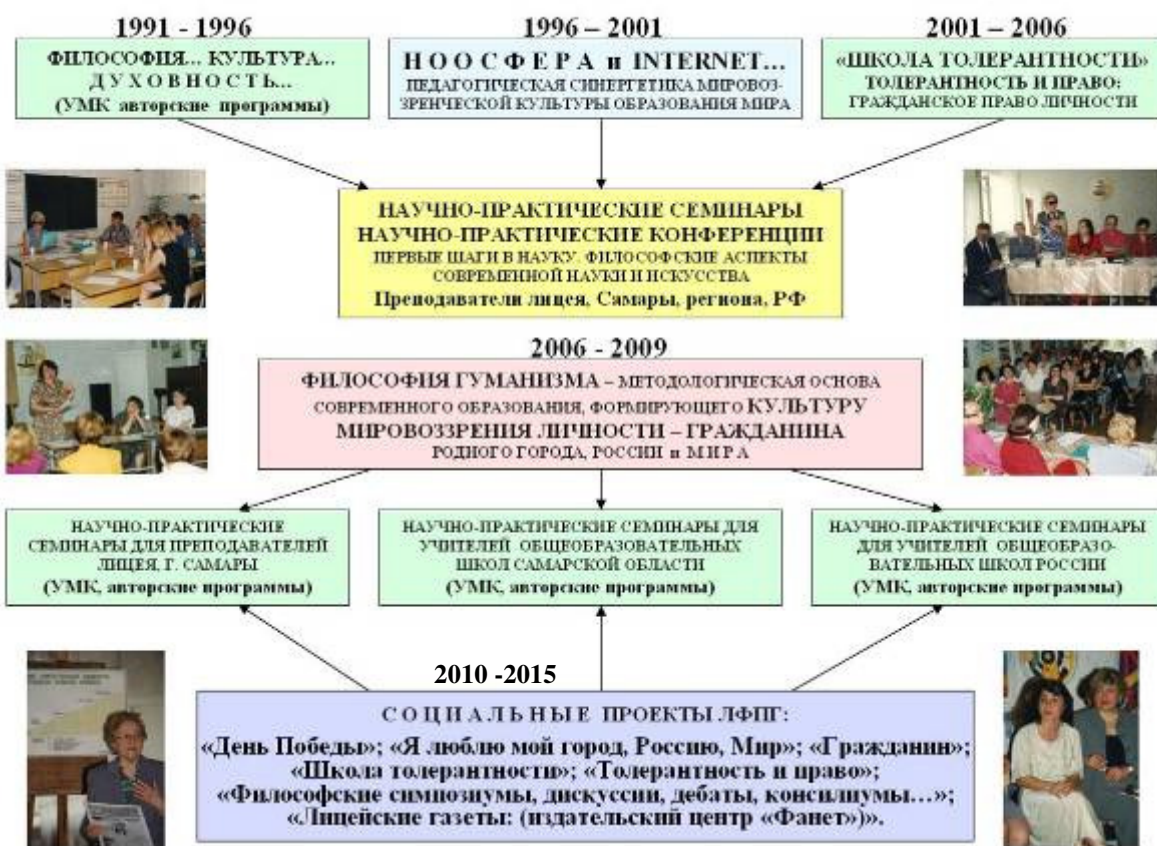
1991 - 1996

ФИЛОСОФИЯ... КУЛЬТУРА... ДУХОВНОСТЬ... (УМК авторские программы)

1996 – 2001

НООСФЕРА и INTERNET... ПЕДАГОГИЧЕСКАЯ СИНЕРГЕТИКА МИРОВОЗЗРЕНЧЕСКОЙ КУЛЬТУРЫ ОБРАЗОВАНИЯ МИРА

2001 – 2006

«ШКОЛА ТОЛЕРАНТНОСТИ» ТОЛЕРАНТНОСТЬ И ПРАВО: ГРАЖДАНСКОЕ ПРАВО ЛИЧНОСТИ

НАУЧНО-ПРАКТИЧЕСКИЕ СЕМИНАРЫ
НАУЧНО-ПРАКТИЧЕСКИЕ КОНФЕРЕНЦИИ
ПЕРВЫЕ ШАГИ В НАУКУ. ФИЛОСОФСКИЕ АСПЕКТЫ СОВРЕМЕННОЙ НАУКИ И ИСКУССТВА
Преподаватели лицея, Самары, региона, РФ

2006 - 2009

ФИЛОСОФИЯ ГУМАНИЗМА – МЕТОДОЛОГИЧЕСКАЯ ОСНОВА СОВРЕМЕННОГО ОБРАЗОВАНИЯ, ФОРМИРУЮЩЕГО КУЛЬТУРУ МИРОВОЗЗРЕНИЯ ЛИЧНОСТИ – ГРАЖДАНИНА РОДНОГО ГОРОДА, РОССИИ и МИРА

НАУЧНО-ПРАКТИЧЕСКИЕ СЕМИНАРЫ ДЛЯ ПРЕПОДАВАТЕЛЕЙ ЛИЦЕЯ, Г. САМАРЫ (УМК, авторские программы)

НАУЧНО-ПРАКТИЧЕСКИЕ СЕМИНАРЫ ДЛЯ УЧИТЕЛЕЙ ОБЩЕОБРАЗОВАТЕЛЬНЫХ ШКОЛ САМАРСКОЙ ОБЛАСТИ (УМК, авторские программы)

НАУЧНО-ПРАКТИЧЕСКИЕ СЕМИНАРЫ ДЛЯ УЧИТЕЛЕЙ ОБЩЕОБРАЗОВАТЕЛЬНЫХ ШКОЛ РОССИИ (УМК, авторские программы)

2010 -2015

СОЦИАЛЬНЫЕ ПРОЕКТЫ ЛФПГ:
«День Победы»; «Я люблю мой город, Россию, Мир»; «Гражданин»; «Школа толерантности»; «Толерантность и право»; «Философские симпозиумы, дискуссии, дебаты, консилиумы…»; «Лицейские газеты: (издательский центр «Фанет»)».